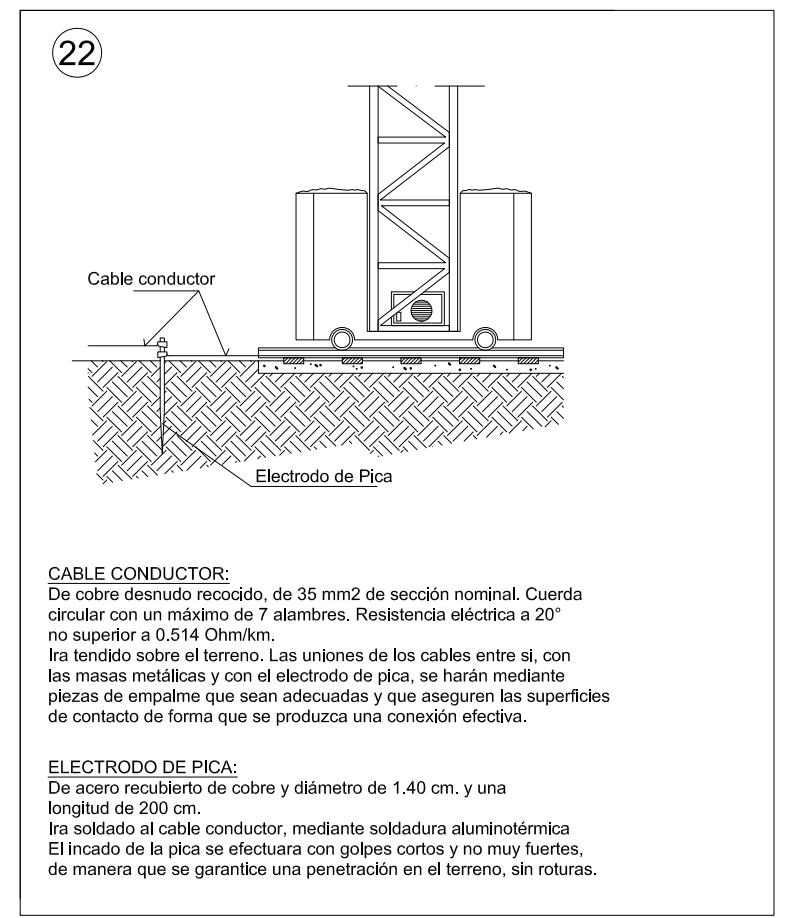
22

Cable conductor

Electrodo de Pica

CABLE CONDUCTOR:
De cobre desnudo recocido, de 35 mm2 de sección nominal. Cuerda circular con un máximo de 7 alambres. Resistencia eléctrica a 20° no superior a 0.514 Ohm/km.
Ira tendido sobre el terreno. Las uniones de los cables entre si, con las masas metálicas y con el electrodo de pica, se harán mediante piezas de empalme que sean adecuadas y que aseguren las superficies de contacto de forma que se produzca una conexión efectiva.

ELECTRODO DE PICA:
De acero recubierto de cobre y diámetro de 1.40 cm. y una longitud de 200 cm.
Ira soldado al cable conductor, mediante soldadura aluminotérmica
El incado de la pica se efectuara con golpes cortos y no muy fuertes, de manera que se garantice una penetración en el terreno, sin roturas.